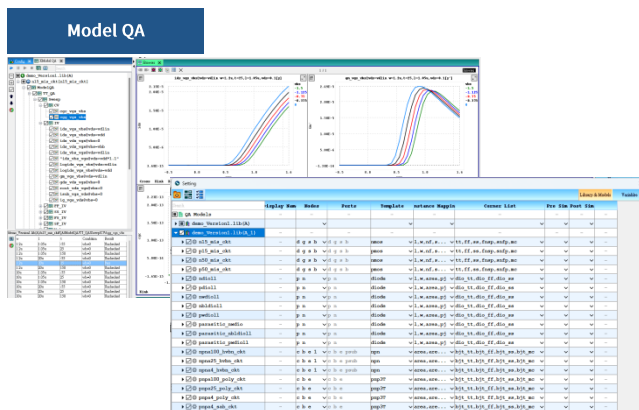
Model QA

Setting

QA Models

demo_Version1.lib(A)

demo_Version1.lib(1_1)

| isplay Name | Nodes | Ports | Template | nstance Mappin | Corner List | Pre Sim | Post Sim |
|---|---|---|---|---|---|---|---|
| n15_mis_ckt | d g s b | v d g s b | nmos | w l,n.nf,s... | tt,ff,ss,fnsp,snfp,mc | | |
| p15_mis_ckt | d g s b | v d g s b | pmos | w l,n.nf,s... | tt,ff,ss,fnsp,snfp,mc | | |
| n50_mis_ckt | d g s b | v d g s b | nmos | w l,n.nf,s... | tt,ff,ss,fnsp,snfp,mc | | |
| p50_mis_ckt | d g s b | v d g s b | pmos | w l,n.nf,s... | tt,ff,ss,fnsp,snfp,mc | | |
| ndio11 | p n | v p n | diode | w l,area,pj | dio_tt,dio_ff,dio_ss | | |
| pdio11 | p n | v p n | diode | w l,area,pj | dio_tt,dio_ff,dio_ss | | |
| nwdio11 | p n | v p n | diode | w l,area,pj | dio_tt,dio_ff,dio_ss | | |
| nbldio11 | p n | v p n | diode | w l,area,pj | dio_tt,dio_ff,dio_ss | | |
| pwdio11 | p n | v p n | diode | w l,area,pj | dio_tt,dio_ff,dio_ss | | |
| parasitic_nwdio | p n | v p n | diode | w l,area,pj | dio_tt,dio_ff,dio_ss | | |
| parasitic_nbldio11 | p n | v p n | diode | w l,area,pj | dio_tt,dio_ff,dio_ss | | |
| parasitic_pwdio11 | p n | v p n | diode | w l,area,pj | dio_tt,dio_ff,dio_ss | | |
| npns180_bvbo_ckt | c b e l | v c b e psub | npn | w area,nps | bjt_tt,bjt_ss,bjt_mc | | |
| npns25_bvbo_ckt | c b e l | v c b e psub | npn | w area,nps | bjt_tt,bjt_ss,bjt_mc | | |
| npns4_bvbo_ckt | c b e l | v c b e psub | npn | w area,nps | bjt_tt,bjt_ss,bjt_mc | | |
| pnpa180_poly_ckt | c b e | v c b e | pnp?? | w area,nps | bjt_tt,bjt_ss,bjt_mc | | |
| pnpa25_poly_ckt | c b e | v c b e | pnp?? | w area,nps | bjt_tt,bjt_ss,bjt_mc | | |
| pnpa4_poly_ckt | c b e | v c b e | pnp?? | w area,nps | bjt_tt,bjt_ss,bjt_mc | | |
| pnpa2_sub_ckt | c b e | v c b e | pnp?? | w area,nps | bjt_tt,bjt_ss,bjt_mc | | |

Library & Models

Variables

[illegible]